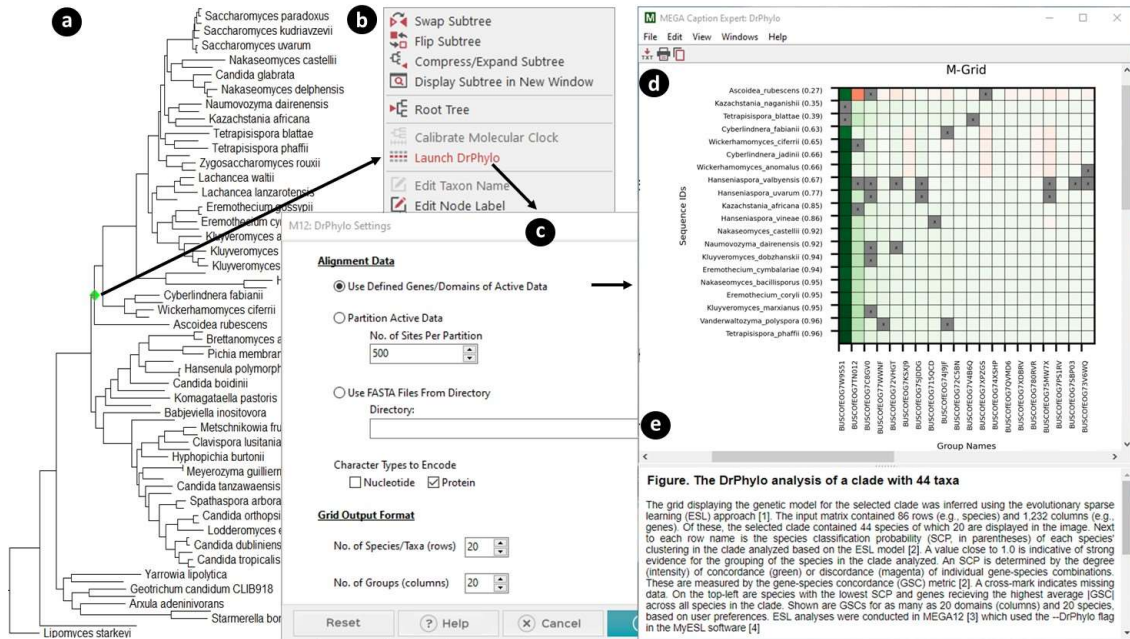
a

Saccharomyces paradoxus
Saccharomyces kudriavzevii
Saccharomyces uvarum
Nakaseomyces castellii
Candida glabrata
Nakaseomyces delphensis
Naumovozyma dairenensis
Kazachstania africana
Tetrapisispora blattae
Tetrapisispora phaffii
Zygosaccharomyces rouxii
Lachancea waltii
Lachancea lanzarotensis
Eremothecium gossypii
Eremothecium cy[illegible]
Kluyveromyces a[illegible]
Kluyveromyces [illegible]
Kluyveromyces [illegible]
Cyberlindnera fabianii
Wickerhamomyces ciferrii
Ascoidea rubescens
Brettanomyces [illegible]
Pichia membran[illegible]
Hansenula polymorph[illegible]
Candida boidinii
Komagataella pastoris
Babjeviella inositovora
Metschnikowia fru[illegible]
Clavispora lusitania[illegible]
Hyphopichia burtonii
Meyerozyma guilliem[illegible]
Candida tanzawaensis
Spathaspora arbora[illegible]
Candida orthopsi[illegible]
Lodderomyces e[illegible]
Candida dubliniens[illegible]
Candida tropicalis
Yarrowia lipolytica
Geotrichum candidum CLIB918
Arxula adeninivorans
Starmerella bor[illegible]
Lipomyces starkeyi

b

Swap Subtree
Flip Subtree
Compress/Expand Subtree
Display Subtree in New Window
Root Tree
Calibrate Molecular Clock
Launch DrPhylo
Edit Taxon Name
Edit Node Label

c

M12: DrPhylo Settings

Alignment Data
Use Defined Genes/Domains of Active Data
Partition Active Data
No. of Sites Per Partition
500
Use FASTA Files From Directory
Directory:

Character Types to Encode
Nucleotide Protein

Grid Output Format
No. of Species/Taxa (rows) 20
No. of Groups (columns) 20

Reset Help Cancel

MEGA Caption Expert: DrPhylo
File Edit View Windows Help

d

M-Grid

Ascoidea_rubescens (0.27)
Kazachstania_naganishii (0.35)
Tetrapisispora_blattae (0.39)
Cyberlindnera_fabianii (0.63)
Wickerhamomyces_ciferrii (0.65)
Cyberlindnera_jadinii (0.66)
Wickerhamomyces_anomalus (0.66)
Hanseniaspora_valbyensis (0.67)
Hanseniaspora_uvarum (0.77)
Kazachstania_africana (0.85)
Hanseniaspora_vineae (0.86)
Nakaseomyces_castellii (0.90)
Naumovozyma_dairenensis (0.92)
Kluyveromyces_dobzhanskii (0.94)
Eremothecium_cymbalariae (0.94)
Nakaseomyces_bacillisporus (0.95)
Eremothecium_coryli (0.95)
Kluyveromyces_marxianus (0.95)
Vanderwaltozyma_polyspora (0.96)
Tetrapisispora_phaffii (0.96)

Sequence IDs

BUSCOfEOG7W9S51
BUSCOfEOG7TM012
BUSCOfEOG7C8GV0
BUSCOfEOG7WWNF
BUSCOfEOG72V6GT
BUSCOfEOG75XJ9
BUSCOfEOG75JDG
BUSCOfEOG71QCD
BUSCOfEOG74J9JF
BUSCOfEOG72C5BN
BUSCOfEOG7V4B6Q
BUSCOfEOG7XPZG5
BUSCOfEOG74XSHP
BUSCOfEOG7Q0MD6
BUSCOfEOG7XDBRV
BUSCOfEOG7B8RVR
BUSCOfEOG75MV7X
BUSCOfEOG7PS1RV
BUSCOfEOG75BP03
BUSCOfEOG73V6W0

Group Names

e

Figure. The DrPhylo analysis of a clade with 44 taxa

The grid displaying the genetic model for the selected clade was inferred using the evolutionary sparse learning (ESL) approach [1]. The input matrix contained 86 rows (e.g., species) and 1,232 columns (e.g., genes). Of these, the selected clade contained 44 species of which 20 are displayed in the image. Next to each row name is the species classification probability (SCP, in parentheses) of each species' clustering in the clade analyzed based on the ESL model [2]. A value close to 1.0 is indicative of strong evidence for the grouping of the species in the clade analyzed. An SCP is determined by the degree (intensity) of concordance (green) or discordance (magenta) of individual gene-species combinations. These are measured by the gene-species concordance (GSC) metric [2]. A cross-mark indicates missing data. On the top-left are species with the lowest SCP and genes recieving the highest average |GSC| across all species in the clade. Shown are GSCs for as many as 20 domains (columns) and 20 species, based on user preferences. ESL analyses were conducted in MEGA12 [3] which used the --DrPhylo flag in the MyESL software [4]